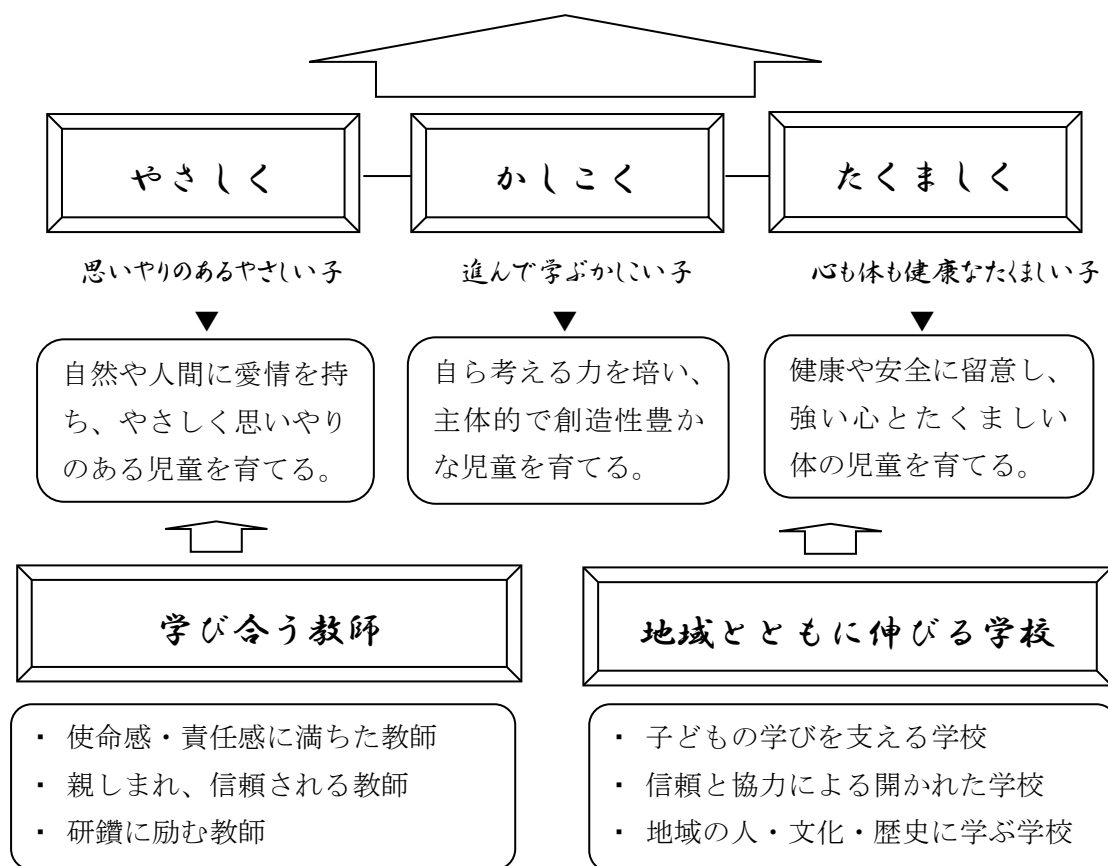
やさしく

かしこく

たくましく

思いやりのあるやさしい子

進んで学ぶかしこい子

心も体も健康なたくましい子

自然や人間に愛情を持ち、やさしく思いやりのある児童を育てる。

自ら考える力を培い、主体的で創造性豊かな児童を育てる。

健康や安全に留意し、強い心とたくましい体の児童を育てる。

学び合う教師

地域とともに伸びる学校

・ 使命感・責任感に満ちた教師
・ 親しまれ、信頼される教師
・ 研鑽に励む教師

・ 子どもの学びを支える学校
・ 信頼と協力による開かれた学校
・ 地域の人・文化・歴史に学ぶ学校